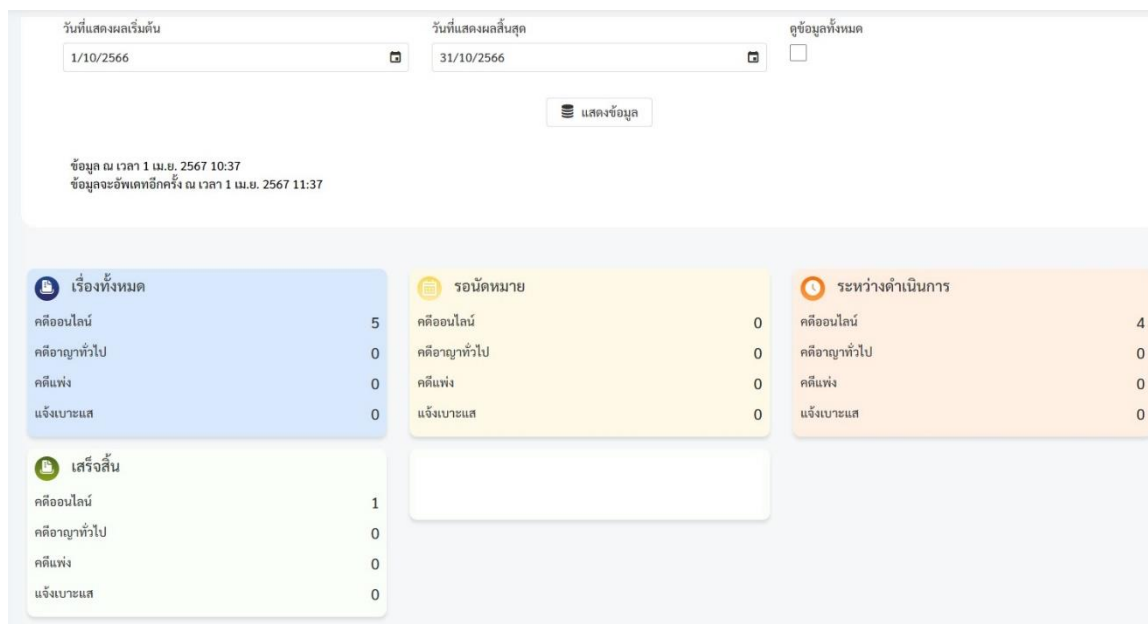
วันที่แสดงผลเริ่มต้น
1/10/2566

วันที่แสดงผลสิ้นสุด
31/10/2566

ดูข้อมูลทั้งหมด

แสดงข้อมูล

ข้อมูล ณ เวลา 1 เม.ย. 2567 10:37
ข้อมูลจะอัพเดทอีกครั้ง ณ เวลา 1 เม.ย. 2567 11:37

เรื่องทั้งหมด
คดีออนไลน์ 5
คดีอาญาทั่วไป 0
คดีแพ่ง 0
แจ้งเบาะแส 0

รอนัดหมาย
คดีออนไลน์ 0
คดีอาญาทั่วไป 0
คดีแพ่ง 0
แจ้งเบาะแส 0

ระหว่างดำเนินการ
คดีออนไลน์ 4
คดีอาญาทั่วไป 0
คดีแพ่ง 0
แจ้งเบาะแส 0

เสร็จสิ้น
คดีออนไลน์ 1
คดีอาญาทั่วไป 0
คดีแพ่ง 0
แจ้งเบาะแส 0